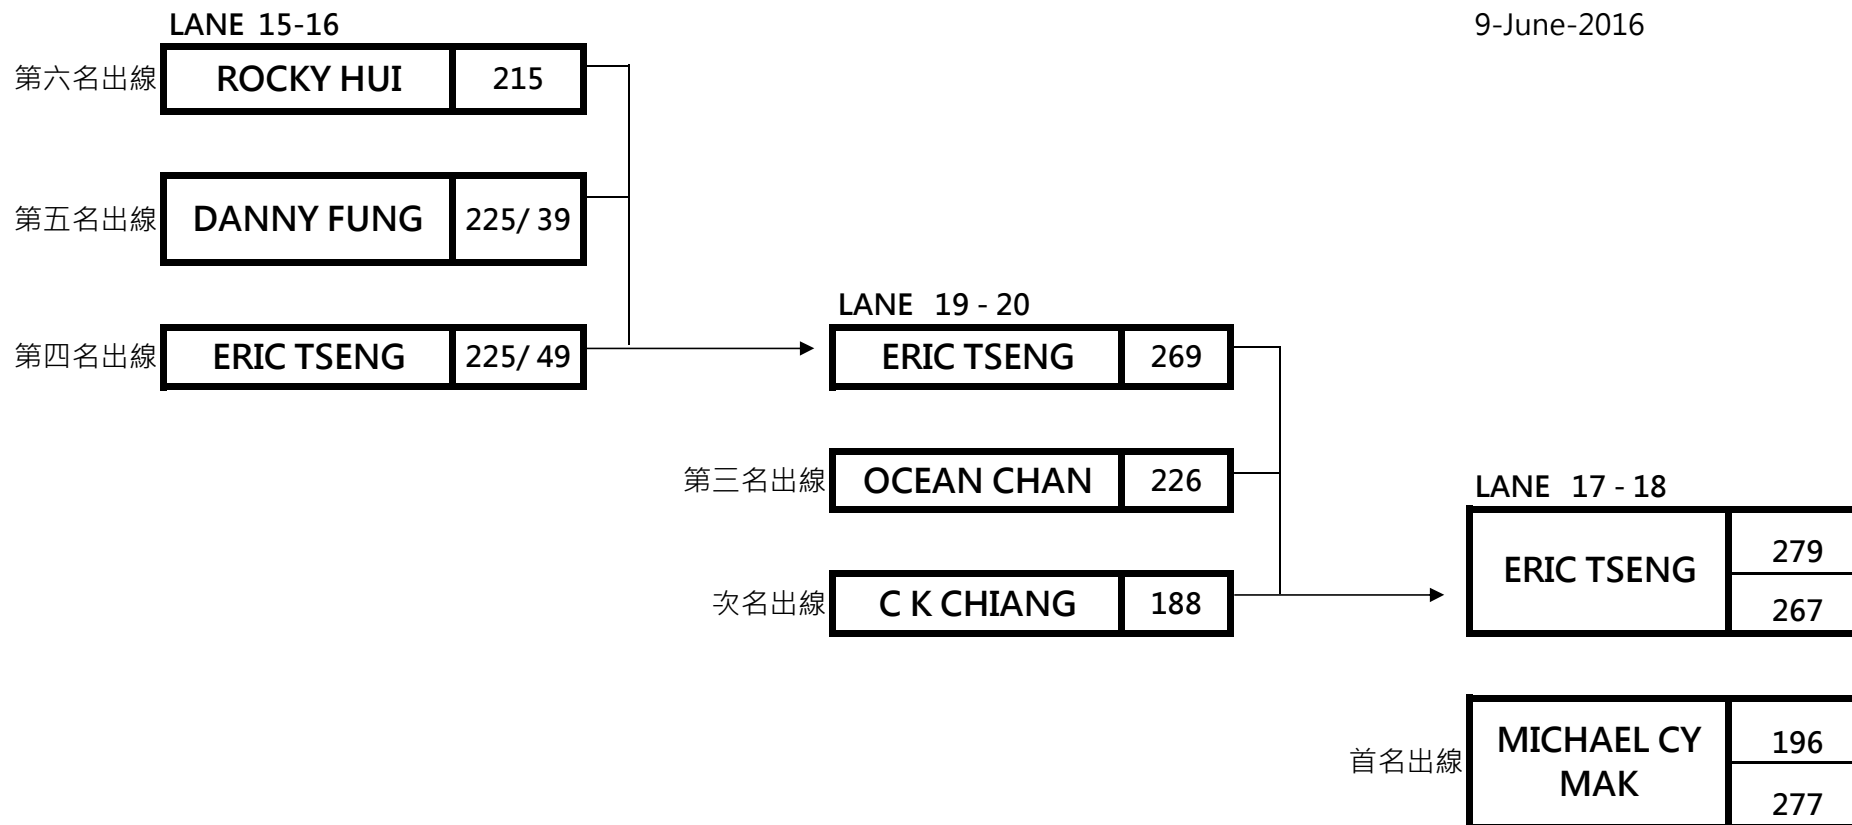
LANE 15-16

9-June-2016

第六名出線 ROCKY HUI 215

第五名出線 DANNY FUNG 225/ 39

第四名出線 ERIC TSENG 225/ 49

LANE 19 - 20

ERIC TSENG 269

第三名出線 OCEAN CHAN 226

次名出線 C K CHIANG 188

LANE 17 - 18

ERIC TSENG 279 267

首名出線 MICHAEL CY MAK 196 277